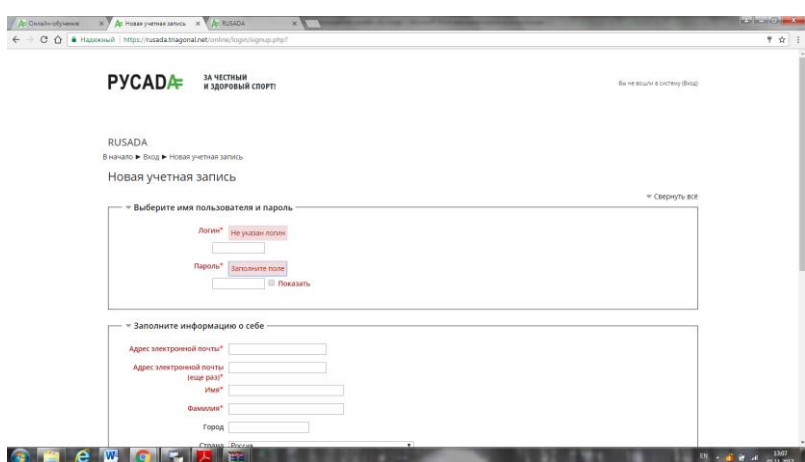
Онлайн-обучение
Новая учетная запись
RUSADA

Надежный | https://rusada.triagonal.net/online/login/signup.php?

РУСАДА ЗА ЧЕСТНЫЙ И ЗДОРОВЫЙ СПОРТ!

Вы не вошли в систему (Вход)

RUSADA
В начало ► Вход ► Новая учетная запись

Новая учетная запись

Свернуть всё

Выберите имя пользователя и пароль

Логин* Не указан логин

Пароль* Заполните поле

Показать

Заполните информацию о себе

Адрес электронной почты*

Адрес электронной почты (еще раз)*

Имя*

Фамилия*

Город

Страна Россия

EN

13:07